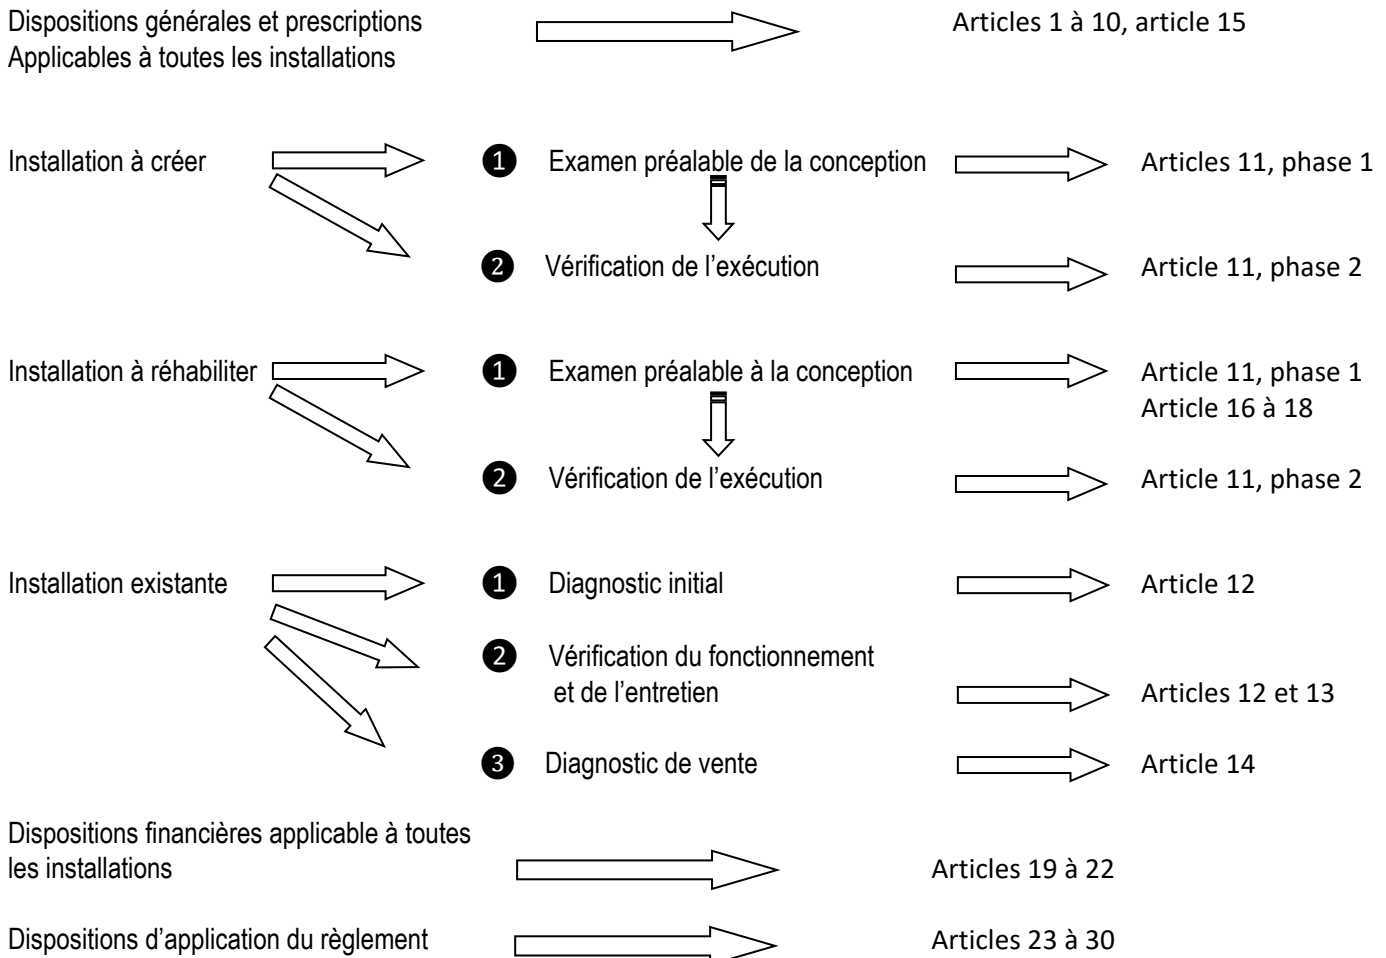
Dispositions générales et prescriptions
Applicables à toutes les installations

Articles 1 à 10, article 15

Installation à créer

❶ Examen préalable de la conception

Articles 11, phase 1

❷ Vérification de l'exécution

Article 11, phase 2

Installation à réhabiliter

❶ Examen préalable à la conception

Article 11, phase 1
Article 16 à 18

❷ Vérification de l'exécution

Article 11, phase 2

Installation existante

❶ Diagnostic initial

Article 12

❷ Vérification du fonctionnement et de l'entretien

Articles 12 et 13

❸ Diagnostic de vente

Article 14

Dispositions financières applicable à toutes les installations

Articles 19 à 22

Dispositions d'application du règlement

Articles 23 à 30